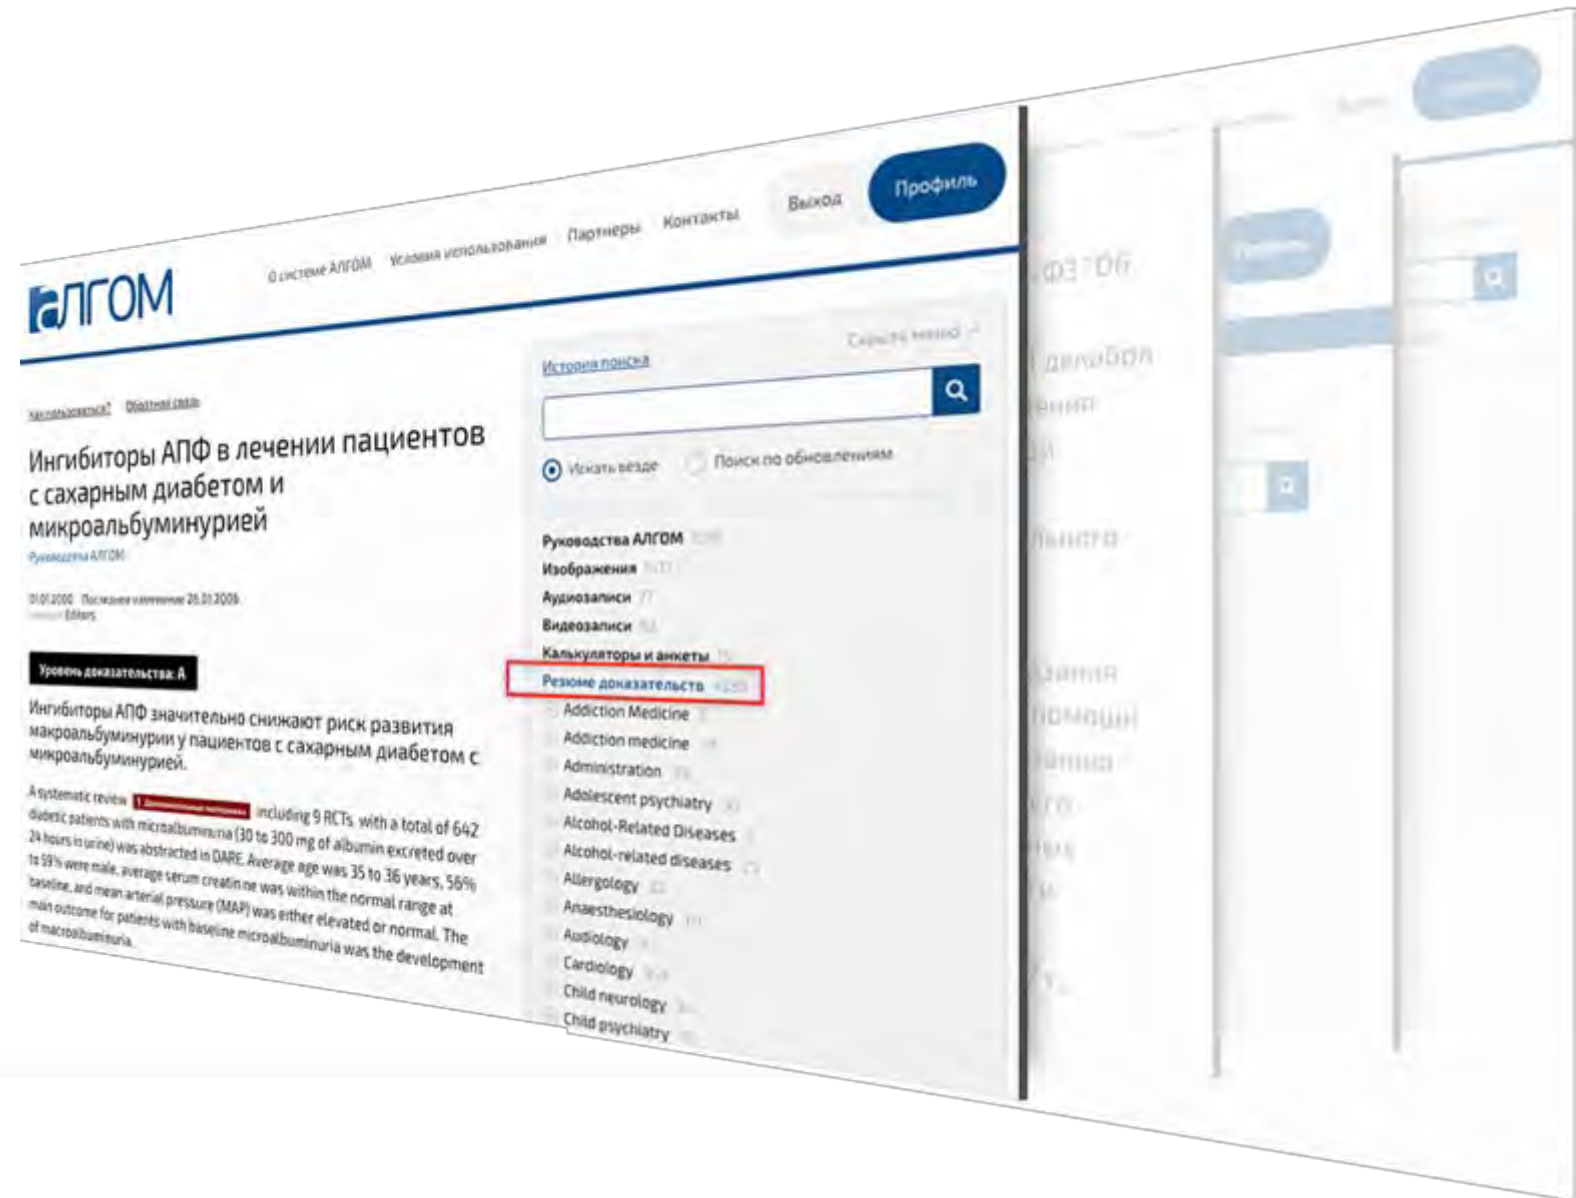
АЛГОМ

О системе АЛГОМ Условия использования Партнеры Контакты Выход Профиль

Как пользоваться? Обратная связь

Ингибиторы АПФ в лечении пациентов с сахарным диабетом и микроальбуминурией

Руководства АЛГОМ

01.01.2000 Последнее изменение 26.01.2006
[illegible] Editors

Уровень доказательства: A

Ингибиторы АПФ значительно снижают риск развития макроальбуминурии у пациентов с сахарным диабетом с микроальбуминурией.

A systematic review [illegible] including 9 RCTs with a total of 642 diabetic patients with microalbuminuria (30 to 300 mg of albumin excreted over 24 hours in urine) was abstracted in DARE. Average age was 35 to 36 years, 56% to 59% were male, average serum creatinine was within the normal range at baseline, and mean arterial pressure (MAP) was either elevated or normal. The main outcome for patients with baseline microalbuminuria was the development of macroalbuminuria.

Скрыть меню

История поиска

Искать везде Поиск по обновлениям

Руководства АЛГОМ
Изображения
Аудиозаписи
Видеозаписи
Калькуляторы и анкеты
Резюме доказательств
Addiction Medicine
Addiction medicine
Administration
Adolescent psychiatry
Alcohol-Related Diseases
Alcohol-related diseases
Allergology
Anaesthesiology
Audiology
Cardiology
Child neurology
Child psychiatry